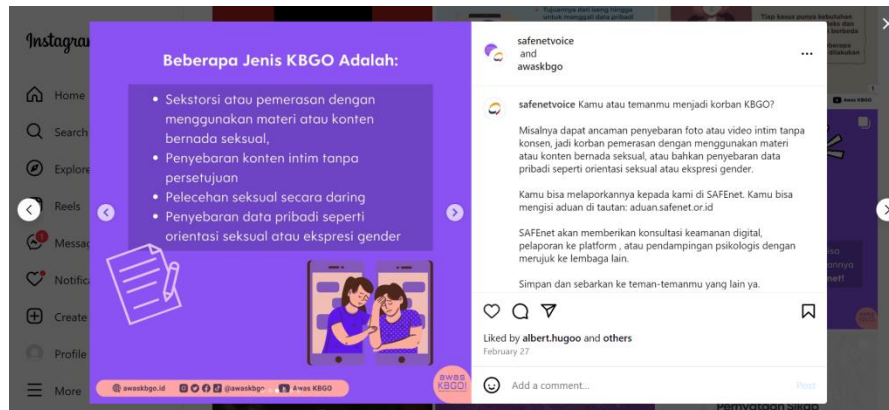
Instagram

Home
Search
Explore
Reels
Messages
Notifications
Create
Profile
More

Beberapa Jenis KBGO Adalah:

• Sekstorsi atau pemerasan dengan menggunakan materi atau konten bernada seksual,
• Penyebaran konten intim tanpa persetujuan
• Pelecehan seksual secara daring
• Penyebaran data pribadi seperti orientasi seksual atau ekspresi gender

@awaskbgo.id @awaskbgo Awas KBGO

awas KBGO!

safenetvoice and awaskbgo

...

safenetvoice Kamu atau temanmu menjadi korban KBGO?

Misalnya dapat ancaman penyebaran foto atau video intim tanpa konsen, jadi korban pemerasan dengan menggunakan materi atau konten bernada seksual, atau bahkan penyebaran data pribadi seperti orientasi seksual atau ekspresi gender.

Kamu bisa melaporkannya kepada kami di SAFEnet. Kamu bisa mengisi aduan di tautan: aduan.safenet.or.id

SAFEnet akan memberikan konsultasi keamanan digital, pelaporan ke platform , atau pendampingan psikologis dengan merujuk ke lembaga lain.

Simpan dan sebarkan ke teman-temanmu yang lain ya.

Liked by albert.hugoo and others
February 27

Add a comment...
Post